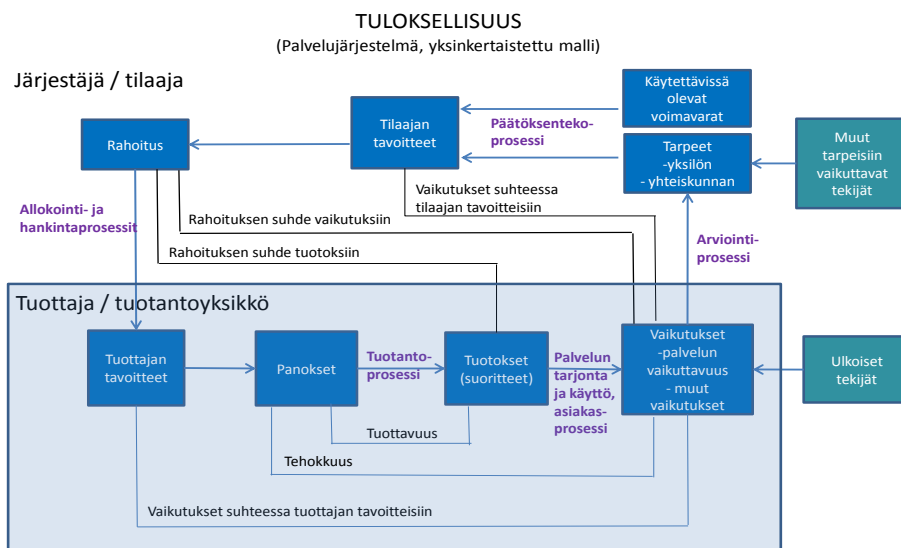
TULOKSELLISUUS
(Palvelujärjestelmä, yksinkertaistettu malli)

Järjestäjä / tilaaja

Käytettävissä olevat voimavarat

Tilaajan tavoitteet

Päätöksentekoprosessi

Rahoitus

Tarpeet -yksilön - yhteiskunnan

Muut tarpeisiin vaikuttavat tekijät

Vaikutukset suhteessa tilaajan tavoitteisiin

Rahoituksen suhde vaikutuksiin

Allokointi- ja hankintaprosessit

Rahoituksen suhde tuotoksiin

Arviointiprosessi

Tuottaja / tuotantoyksikkö

Tuottajan tavoitteet

Panokset

Tuotantoprosessi

Tuotokset (suoritteet)

Palvelun tarjonta ja käyttö, asiakasprosessi

Vaikutukset -palvelun vaikuttavuus - muut vaikutukset

Ulkoiset tekijät

Tuottavuus

Tehokkuus

Vaikutukset suhteessa tuottajan tavoitteisiin